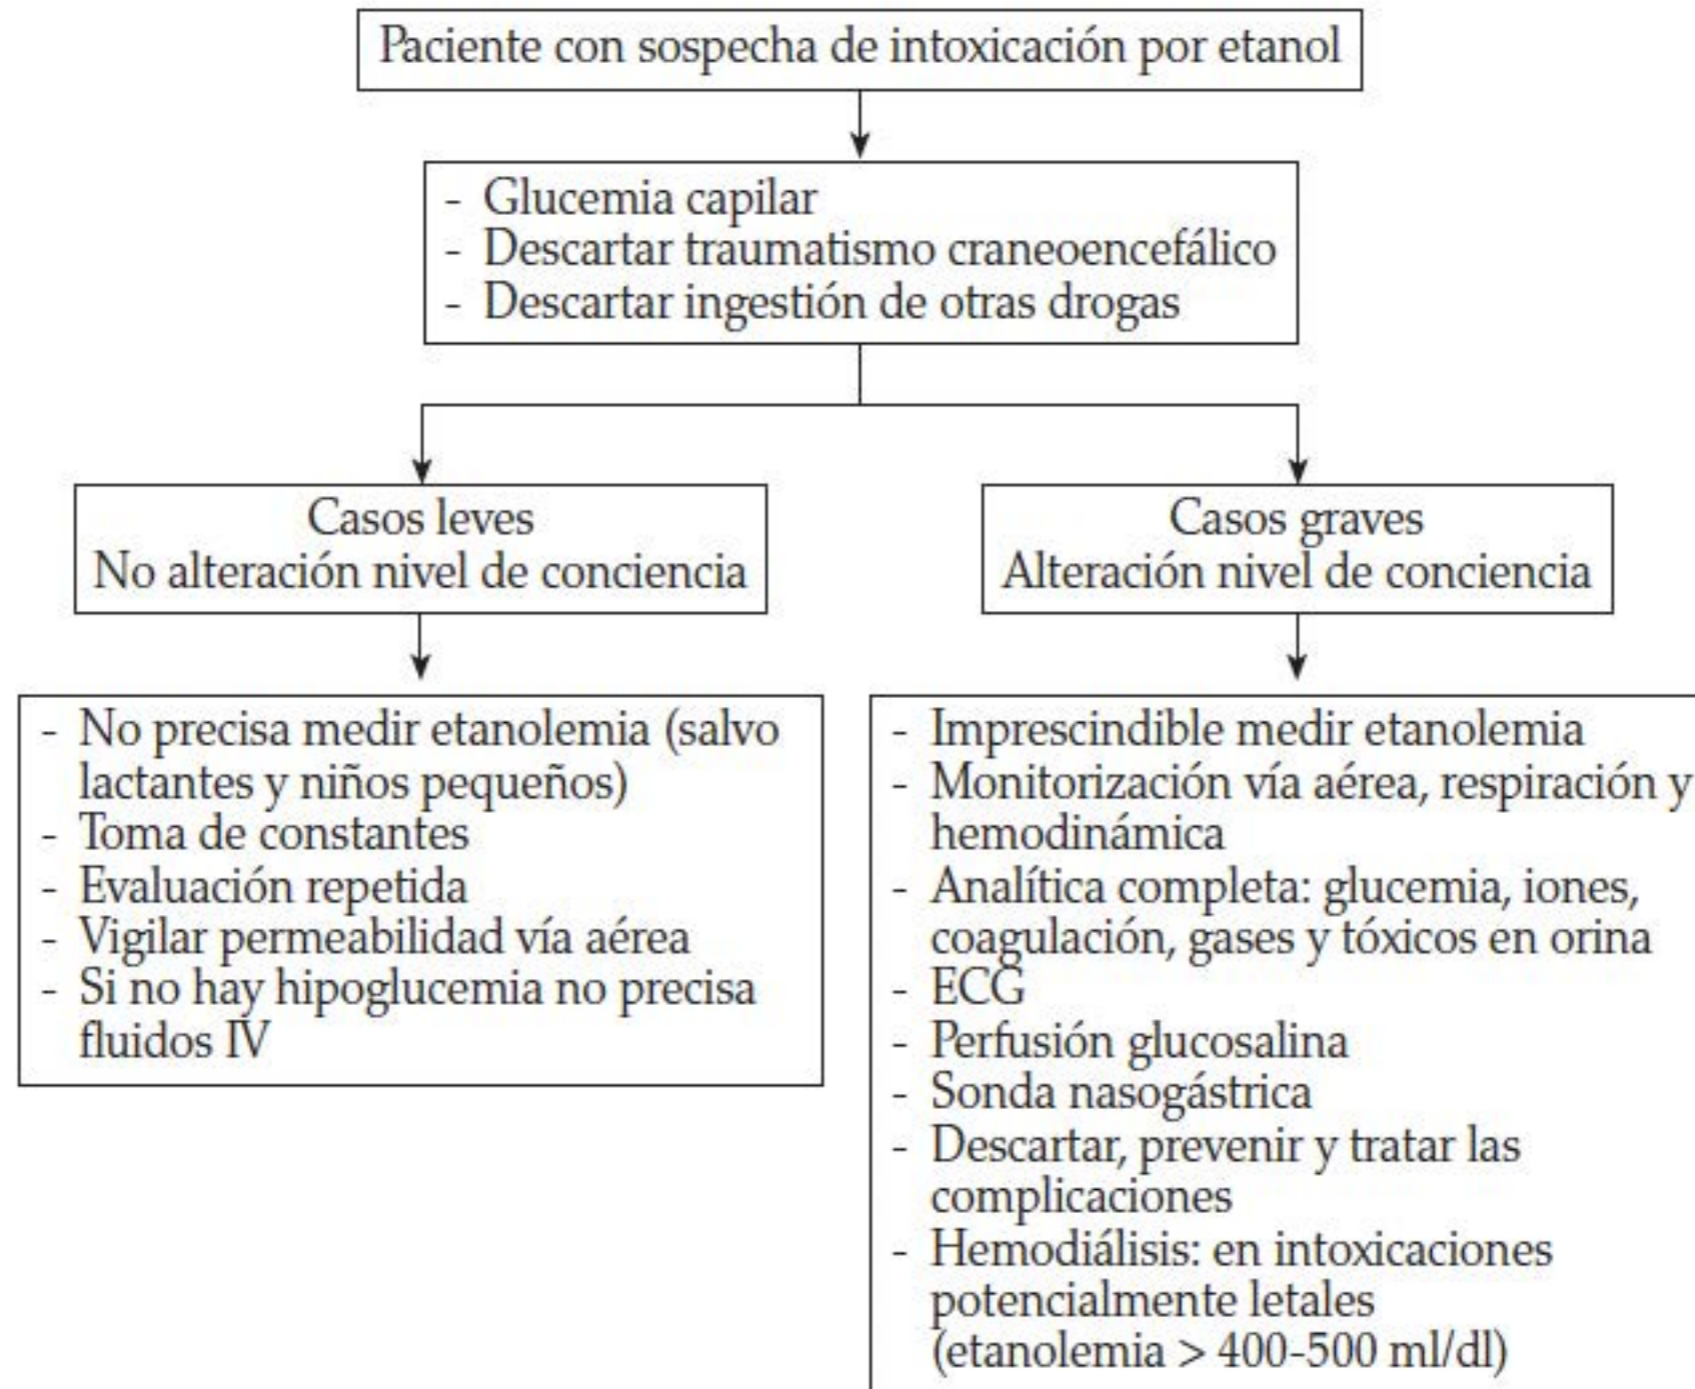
Paciente con sospecha de intoxicación por etanol

- Glucemia capilar
- Descartar traumatismo craneoencefálico
- Descartar ingestión de otras drogas

Casos leves
No alteración nivel de conciencia

- No precisa medir etanolemia (salvo lactantes y niños pequeños)
- Toma de constantes
- Evaluación repetida
- Vigilar permeabilidad vía aérea
- Si no hay hipoglucemia no precisa fluidos IV

Casos graves
Alteración nivel de conciencia

- Imprescindible medir etanolemia
- Monitorización vía aérea, respiración y hemodinámica
- Analítica completa: glucemia, iones, coagulación, gases y tóxicos en orina
- ECG
- Perfusión glucosalina
- Sonda nasogástrica
- Descartar, prevenir y tratar las complicaciones
- Hemodiálisis: en intoxicaciones potencialmente letales (etanolemia > 400-500 ml/dl)